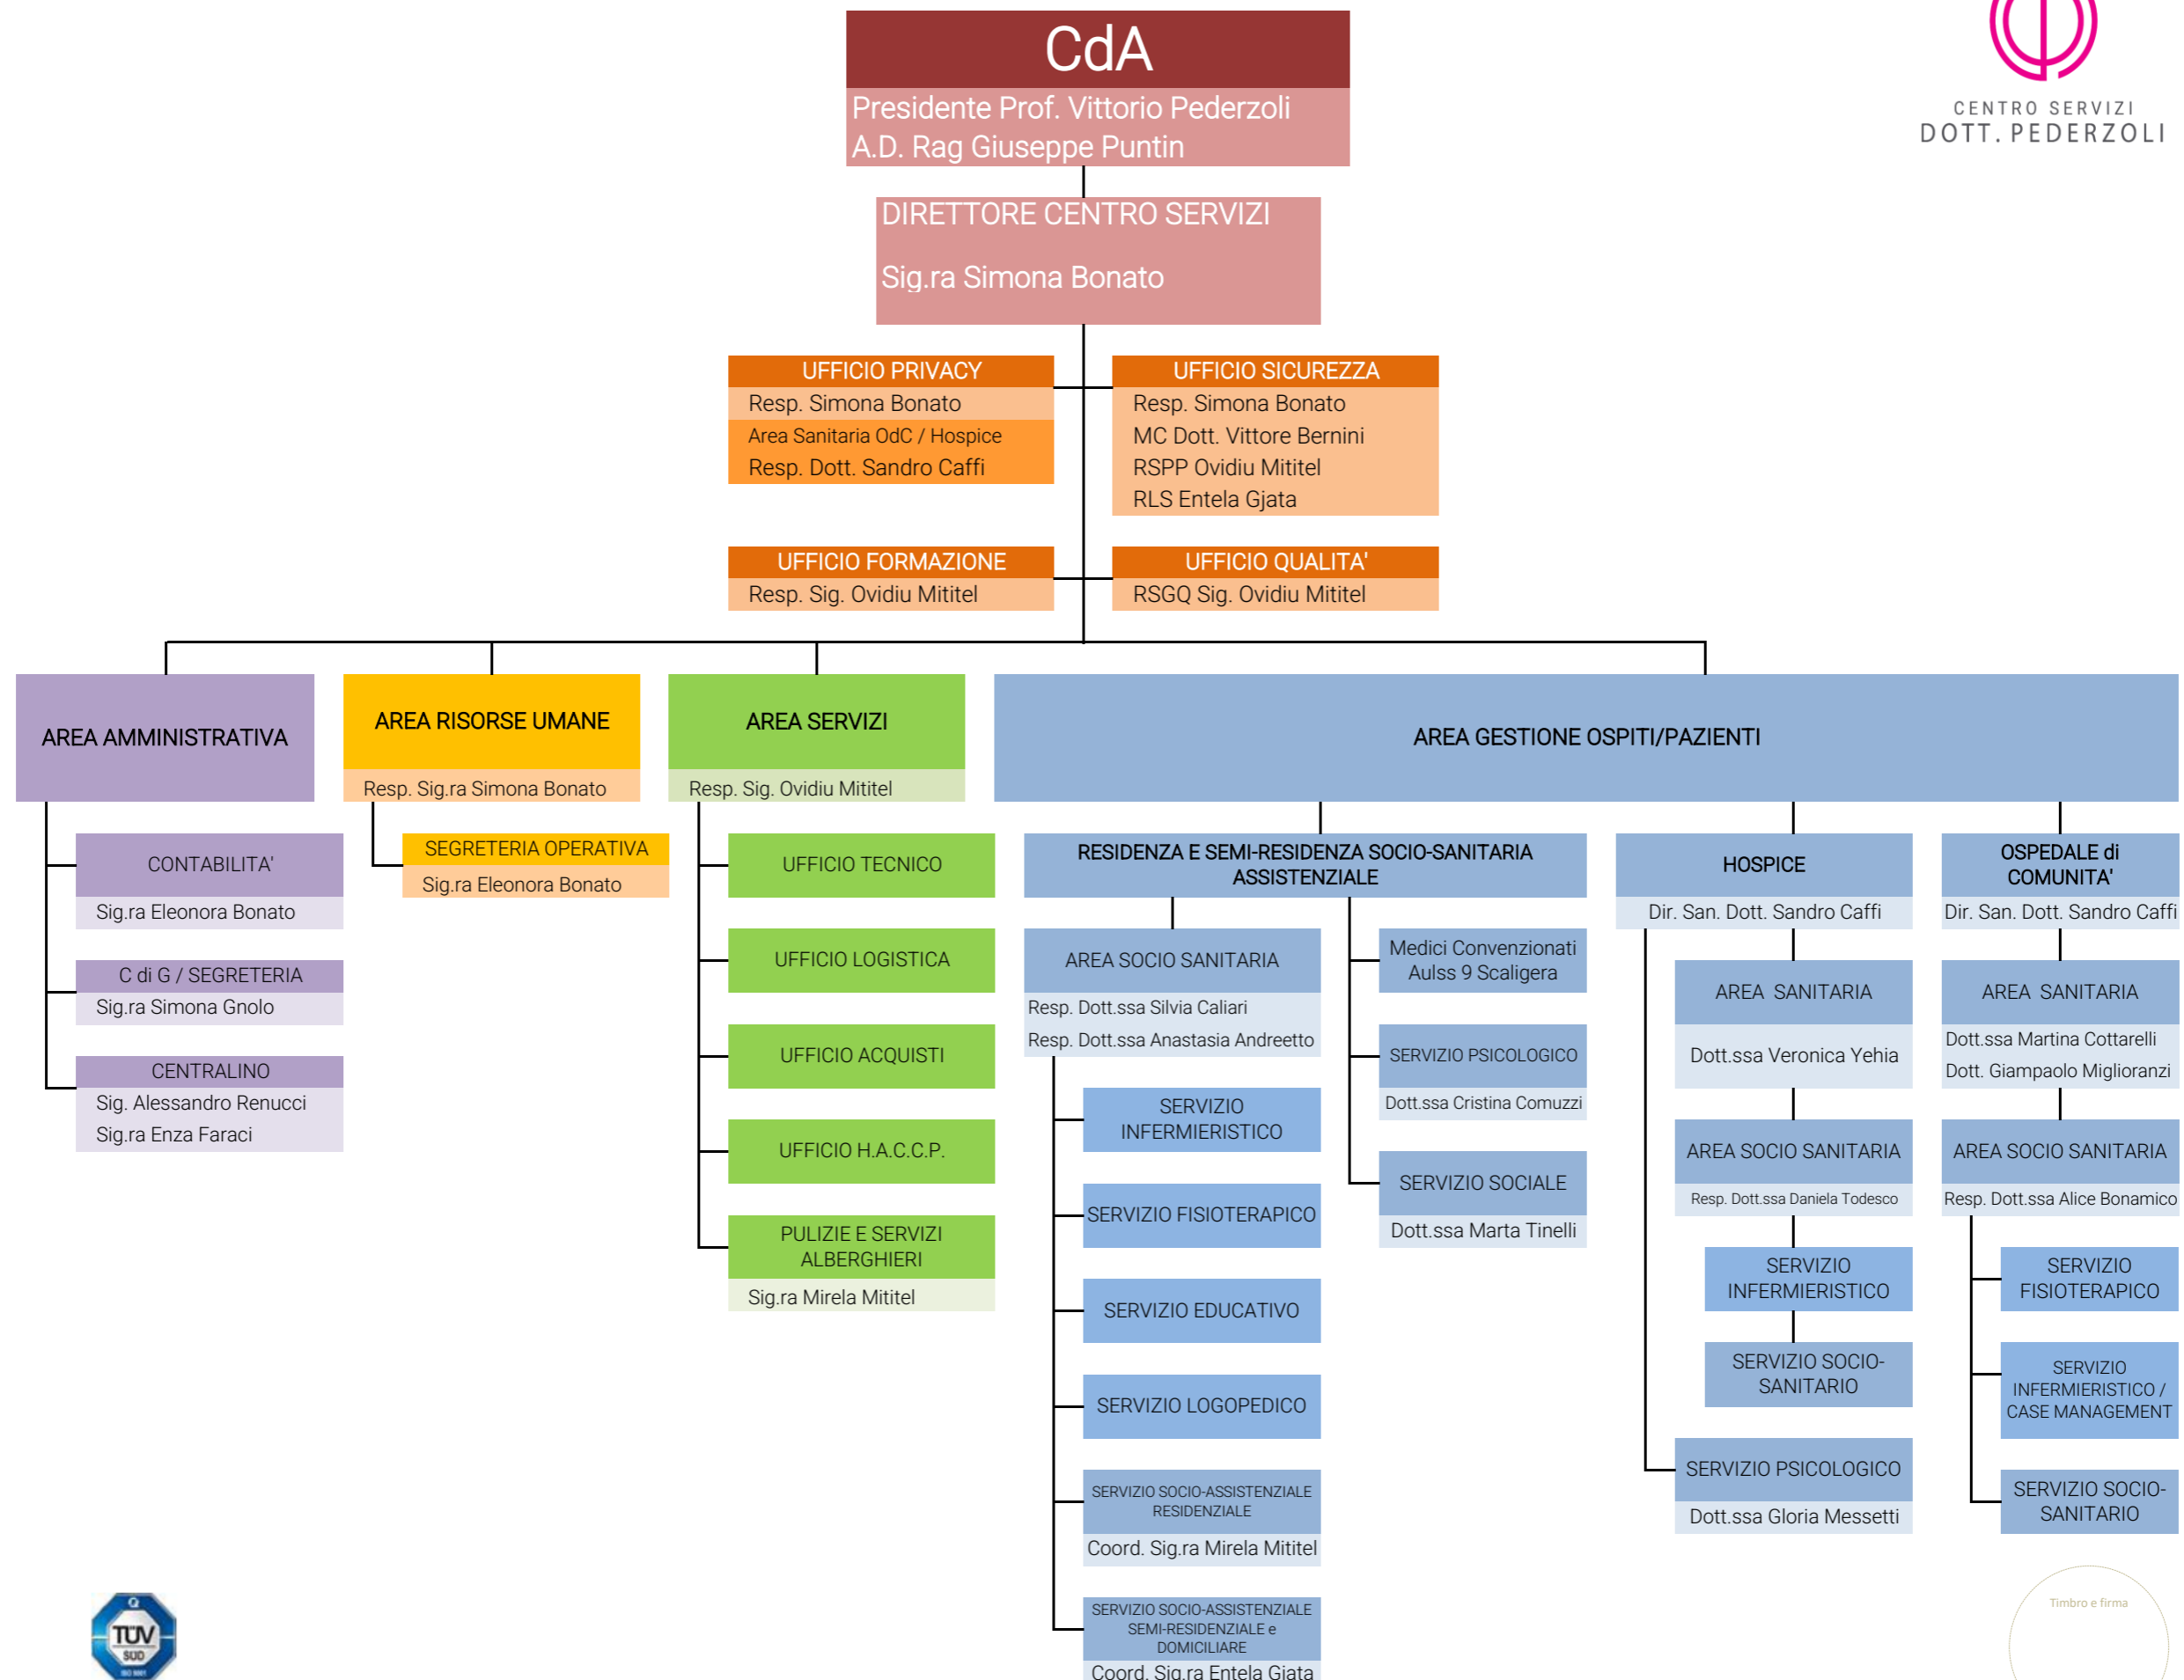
CdA
Presidente Prof. Vittorio Pederzoli
A.D. Rag Giuseppe Puntin

CENTRO SERVIZI
DOTT. PEDERZOLI

DIRETTORE CENTRO SERVIZI
Sig.ra Simona Bonato

UFFICIO PRIVACY
Resp. Simona Bonato
Area Sanitaria OdC / Hospice
Resp. Dott. Sandro Caffi

UFFICIO SICUREZZA
Resp. Simona Bonato
MC Dott. Vittore Bernini
RSPP Ovidiu Mititel
RLS Entela Gjata

UFFICIO FORMAZIONE
Resp. Sig. Ovidiu Mititel

UFFICIO QUALITA'
RSGQ Sig. Ovidiu Mititel

AREA AMMINISTRATIVA

CONTABILITA'
Sig.ra Eleonora Bonato

C di G / SEGRETERIA
Sig.ra Simona Gnolo

CENTRALINO
Sig. Alessandro Renucci
Sig.ra Enza Faraci

AREA RISORSE UMANE
Resp. Sig.ra Simona Bonato

SEGRETERIA OPERATIVA
Sig.ra Eleonora Bonato

AREA SERVIZI
Resp. Sig. Ovidiu Mititel

UFFICIO TECNICO
UFFICIO LOGISTICA
UFFICIO ACQUISTI
UFFICIO H.A.C.C.P.
PULIZIE E SERVIZI ALBERGHIERI
Sig.ra Mirela Mititel

AREA GESTIONE OSPITI/PAZIENTI

RESIDENZA E SEMI-RESIDENZA SOCIO-SANITARIA ASSISTENZIALE

AREA SOCIO SANITARIA
Resp. Dott.ssa Silvia Caliari
Resp. Dott.ssa Anastasia Andreetto

SERVIZIO INFERMIERISTICO
SERVIZIO FISIOTERAPICO
SERVIZIO EDUCATIVO
SERVIZIO LOGOPEDICO
SERVIZIO SOCIO-ASSISTENZIALE RESIDENZIALE
Coord. Sig.ra Mirela Mititel
SERVIZIO SOCIO-ASSISTENZIALE SEMI-RESIDENZIALE e DOMICILIARE
Coord. Sig.ra Entela Gjata

Medici Convenzionati Aulss 9 Scaligera
SERVIZIO PSICOLOGICO
Dott.ssa Cristina Comuzzi
SERVIZIO SOCIALE
Dott.ssa Marta Tinelli

HOSPICE
Dir. San. Dott. Sandro Caffi
AREA SANITARIA
Dott.ssa Veronica Yehia
AREA SOCIO SANITARIA
Resp. Dott.ssa Daniela Todesco
SERVIZIO INFERMIERISTICO
SERVIZIO SOCIO-SANITARIO
SERVIZIO PSICOLOGICO
Dott.ssa Gloria Messetti

OSPEDALE di COMUNITA'
Dir. San. Dott. Sandro Caffi
AREA SANITARIA
Dott.ssa Martina Cottarelli
Dott. Giampaolo Miglioranzi
AREA SOCIO SANITARIA
Resp. Dott.ssa Alice Bonamico
SERVIZIO FISIOTERAPICO
SERVIZIO INFERMIERISTICO / CASE MANAGEMENT
SERVIZIO SOCIO-SANITARIO

TÜV SÜD

Timbro e firma